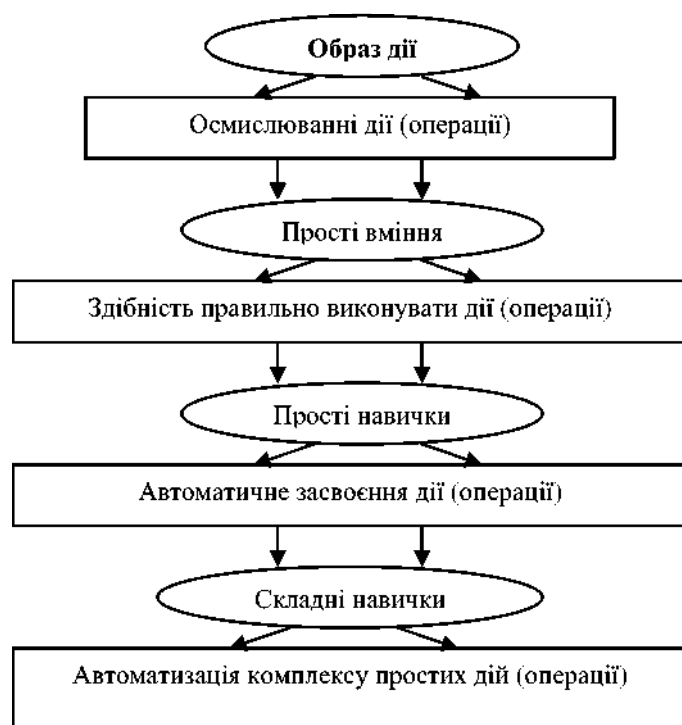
Образ дії

Осмислюванні дії (операції)

Прості вміння

Здібність правильно виконувати дії (операції)

Прості навички

Автоматичне засвоєння дії (операції)

Складні навички

Автоматизація комплексу простих дій (операції)